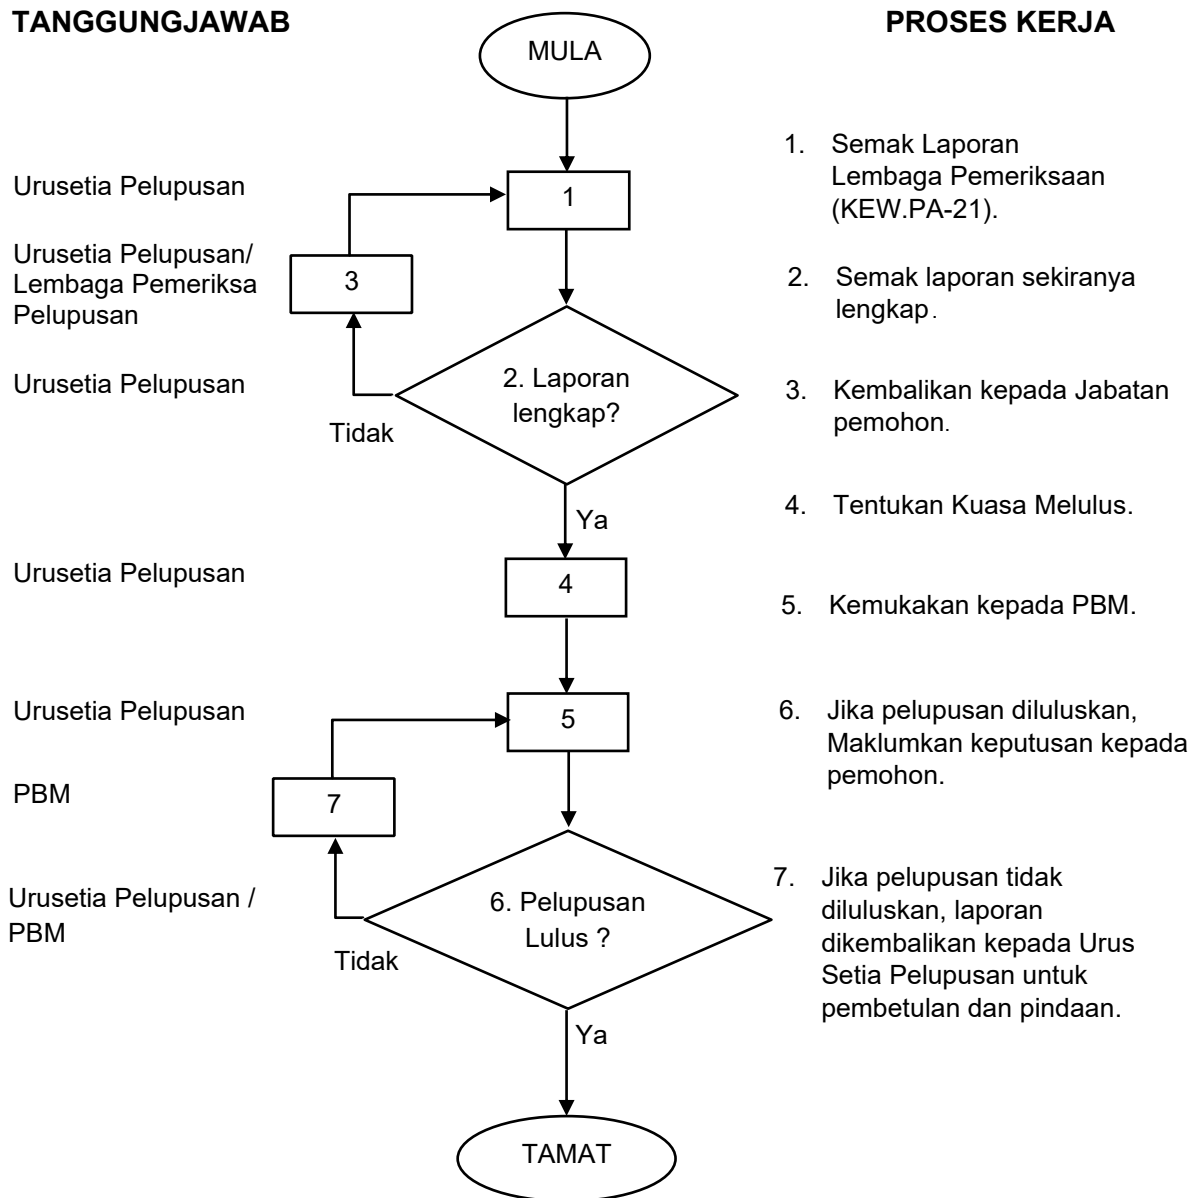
TANGGUNGJAWAB

PROSES KERJA

MULA

Urusetia Pelupusan

1

Urusetia Pelupusan/ Lembaga Pemeriksa Pelupusan

3

Urusetia Pelupusan

2. Laporan lengkap?

Tidak

Ya

Urusetia Pelupusan

4

Urusetia Pelupusan

5

PBM

7

Urusetia Pelupusan / PBM

6. Pelupusan Lulus ?

Tidak

Ya

TAMAT

1. Semak Laporan Lembaga Pemeriksaan (KEW.PA-21).

2. Semak laporan sekiranya lengkap.

3. Kembalikan kepada Jabatan pemohon.

4. Tentukan Kuasa Melulus.

5. Kemukakan kepada PBM.

6. Jika pelupusan diluluskan, Maklumkan keputusan kepada pemohon.

7. Jika pelupusan tidak diluluskan, laporan dikembalikan kepada Urus Setia Pelupusan untuk pembetulan dan pindaan.